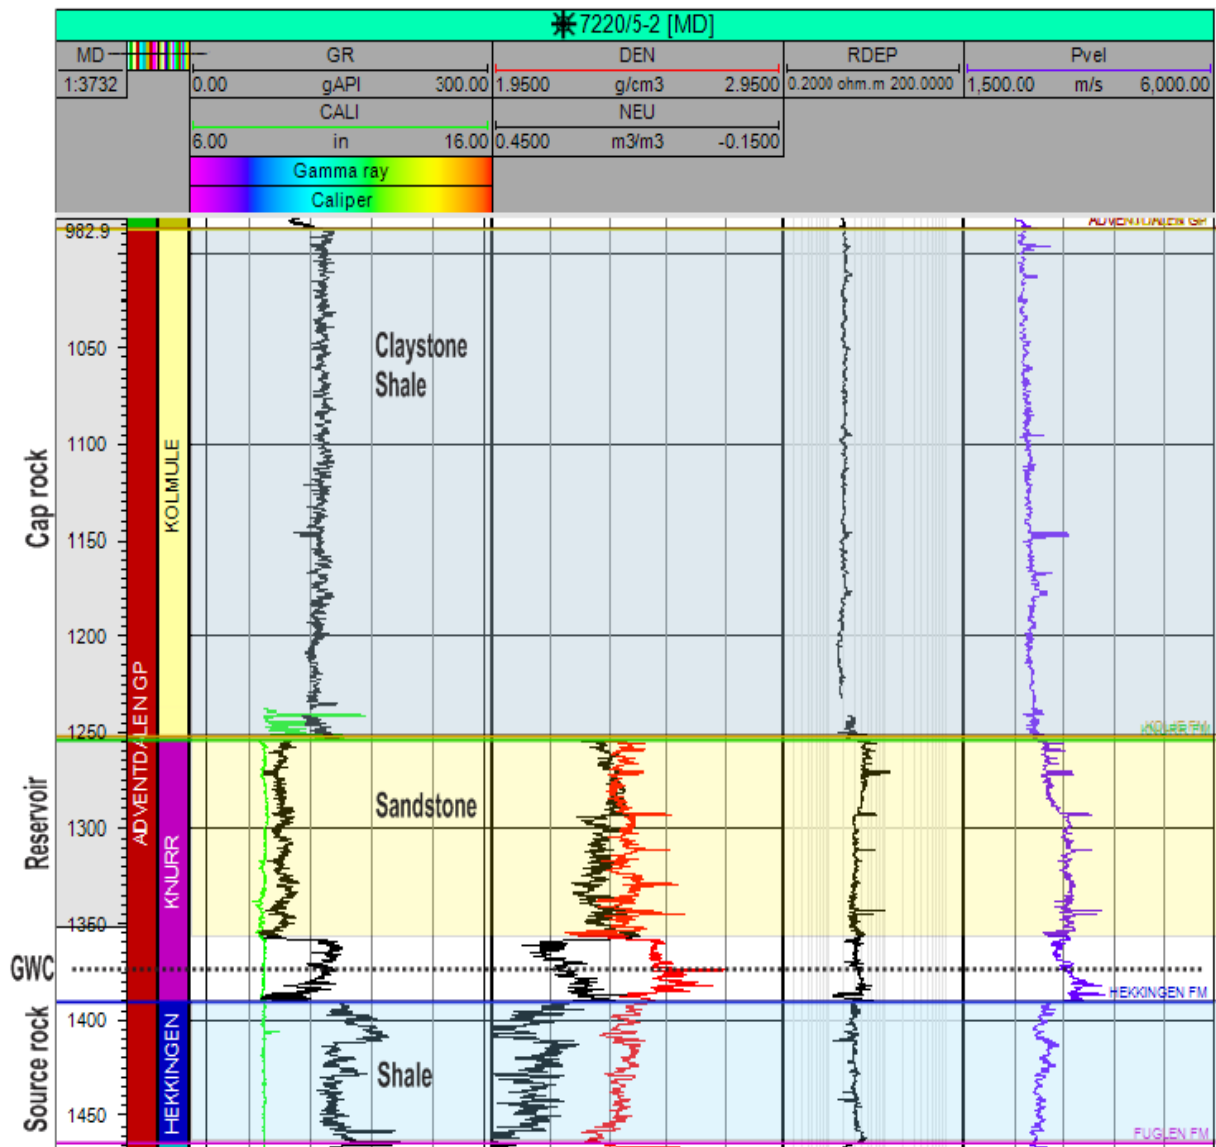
7220/5-2 [MD]

| MD | | GR | DEN | RDEP | Pvel |
|---|---|---|---|---|---|
| 1:3732 | | 0.00 gAPI 300.00 | 1.9500 g/cm3 2.9500 | 0.2000 ohm.m 200.0000 | 1,500.00 m/s 6,000.00 |
| | | CALI | NEU | | |
| | | 6.00 in 16.00 | 0.4500 m3/m3 -0.1500 | | |
| | | Gamma ray | | | |
| | | Caliper | | | |

982.9
1050
1100
1150
1200
1250
1300
1350
1400
1450

Cap rock
Reservoir
GWC
Source rock

ADVENTDALEN GP
KOLMULE
KNURR
HEKKINGEN

Claystone
Shale

Sandstone

Shale

ADVENTDALEN GP
KOLJE FM
HEKKINGEN FM
FUGLEN FM